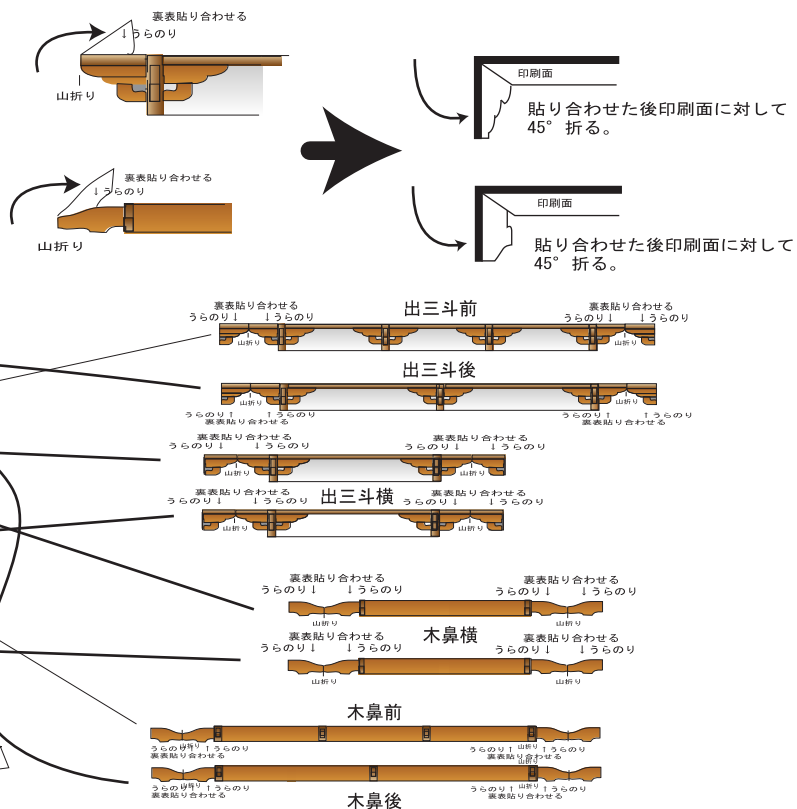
裏表貼り合わせる
↓うらのり
山折り

裏表貼り合わせる
↓うらのり
山折り

印刷面
貼り合わせた後印刷面に対して45°折る。

印刷面
貼り合わせた後印刷面に対して45°折る。

出三斗前
裏表貼り合わせる
うらのり↓ ↓うらのり
山折り
裏表貼り合わせる
うらのり↓ ↓うらのり
山折り

出三斗後
山折り
うらのり↑ ↑うらのり
裏表貼り合わせる
山折り
うらのり↑ ↑うらのり
裏表貼り合わせる

出三斗横
裏表貼り合わせる
うらのり↓ ↓うらのり
山折り
裏表貼り合わせる
うらのり↓ ↓うらのり
山折り
裏表貼り合わせる
うらのり↓ ↓うらのり
山折り
裏表貼り合わせる
うらのり↓ ↓うらのり
山折り

木鼻横
裏表貼り合わせる
うらのり↓ ↓うらのり
山折り
裏表貼り合わせる
うらのり↓ ↓うらのり
山折り
裏表貼り合わせる
うらのり↓ ↓うらのり
山折り
裏表貼り合わせる
うらのり↓ ↓うらのり
山折り

木鼻前
山折り
うらのり↑ ↑うらのり
裏表貼り合わせる
山折り
うらのり↑ ↑うらのり
裏表貼り合わせる
山折り
うらのり↑ ↑うらのり
裏表貼り合わせる
山折り
うらのり↑ ↑うらのり
裏表貼り合わせる
木鼻後